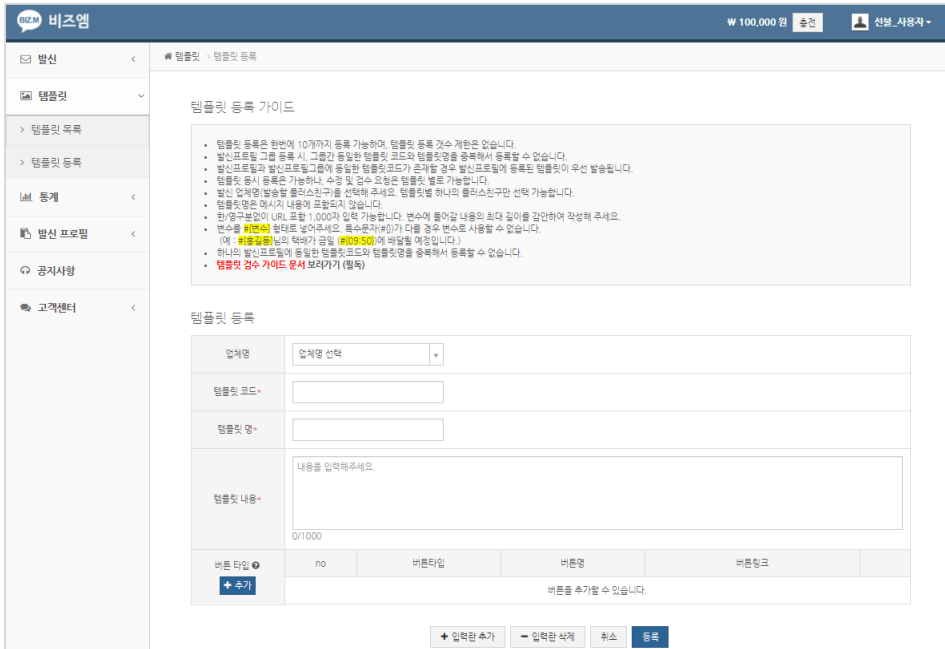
BIZM 비즈엠

₩ 100,000 원 충전

선불_사용자

발신

템플릿

› 템플릿 목록

› 템플릿 등록

통계

발신 프로필

공지사항

고객센터

템플릿 › 템플릿 등록

템플릿 등록 가이드

- 템플릿 등록은 한번에 10개까지 등록 가능하며, 템플릿 등록 갯수 제한은 없습니다.
- 발신프로필 그룹 등록 시, 그룹간 동일한 템플릿 코드와 템플릿명을 중복해서 등록할 수 없습니다.
- 발신프로필과 발신프로필그룹에 동일한 템플릿코드가 존재할 경우 발신프로필에 등록된 템플릿이 우선 발송됩니다.
- 템플릿 동시 등록은 가능하나, 수정 및 검수 요청은 템플릿 별로 가능합니다.
- 발신 업체명(발송할 플러스친구)를 선택해 주세요. 템플릿별 하나의 플러스친구만 선택 가능합니다.
- 템플릿명은 메시지 내용에 포함되지 않습니다.
- 한/영구분없이 URL 포함 1,000자 입력 가능합니다. 변수에 들어갈 내용의 최대 길이를 감안하여 작성해 주세요.
- 변수를 #{변수} 형태로 넣어주세요. 특수문자(#{})가 다를 경우 변수로 사용할 수 없습니다.
(예 : #{홍길동}님의 택배가 금일 (#{09:50})에 배달될 예정입니다.)
- 하나의 발신프로필에 동일한 템플릿코드와 템플릿명을 중복해서 등록할 수 없습니다.
- 템플릿 검수 가이드 문서 보러가기 (필독)

템플릿 등록

| 업체명 | 업체명 선택 |
|---|---|
| 템플릿 코드* | |
| 템플릿 명* | |
| 템플릿 내용* | 내용을 입력해주세요. 0/1000 |

| 버튼 타입 + 추가 | no | 버튼타입 | 버튼명 | 버튼링크 |
|---|---|---|---|---|
| | 버튼을 추가할 수 있습니다. | | | |

+ 입력란 추가 − 입력란 삭제 취소 등록